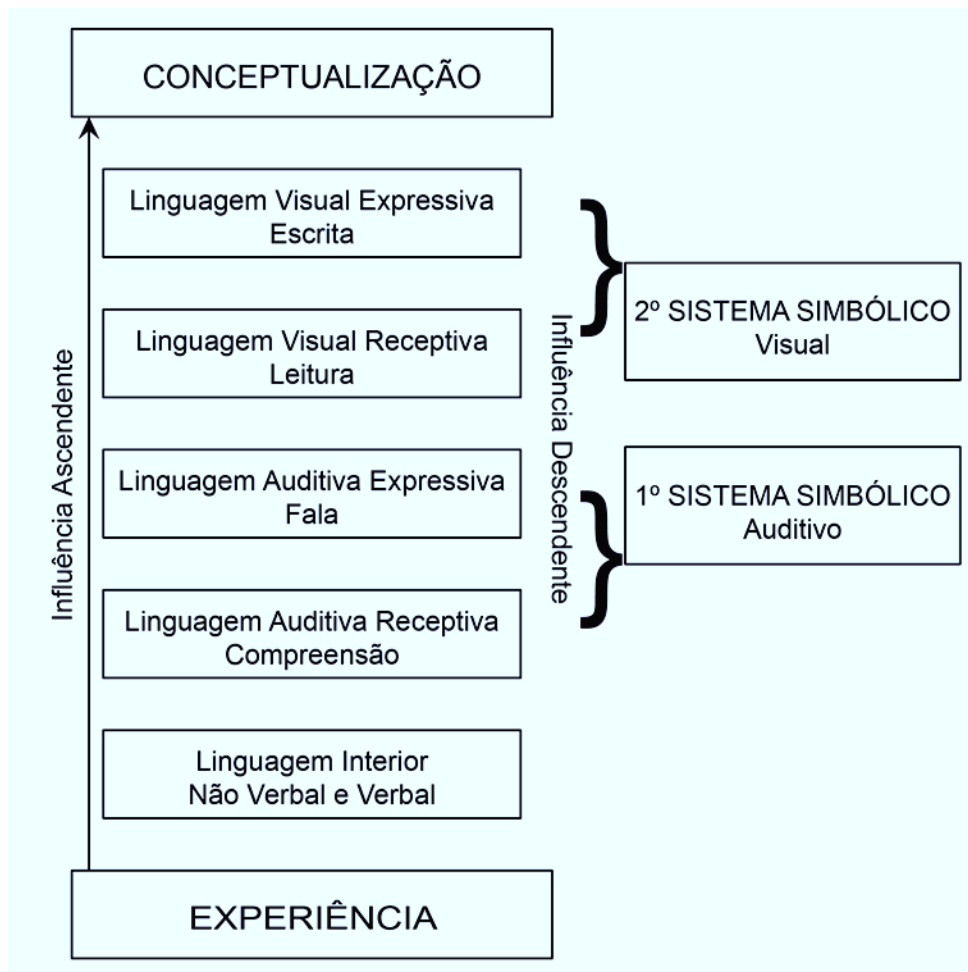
CONCEPTUALIZAÇÃO

Linguagem Visual Expressiva
Escrita

Linguagem Visual Receptiva
Leitura

Linguagem Auditiva Expressiva
Fala

Linguagem Auditiva Receptiva
Compreensão

Linguagem Interior
Não Verbal e Verbal

EXPERIÊNCIA

Influência Ascendente

Influência Descendente

2º SISTEMA SIMBÓLICO
Visual

1º SISTEMA SIMBÓLICO
Auditivo